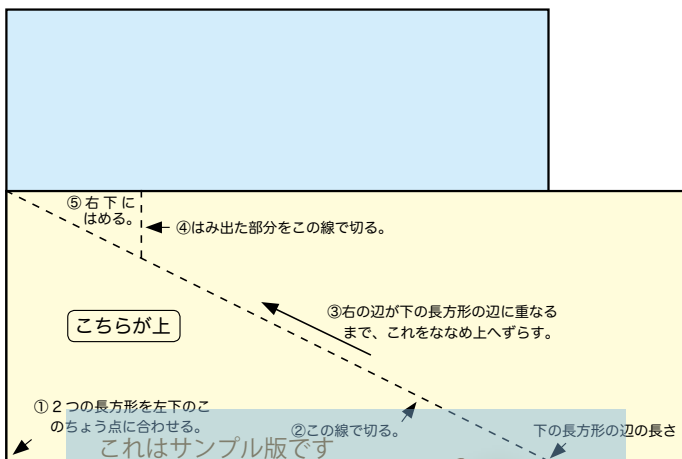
⑤右下に はめる。

④はみ出た部分をこの線で切る。

こちらが上

③右の辺が下の長方形の辺に重なるまで、これをななめ上へずらす。

①２つの長方形を左下のこのちょう点に合わせる。

②この線で切る。

下の長方形の辺の長さ

これはサンプル版です